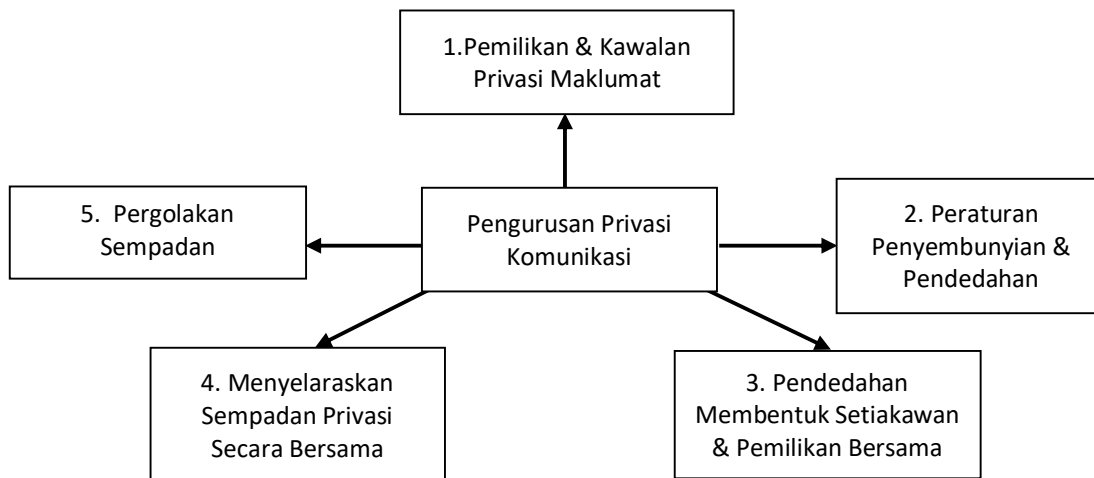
1.Pemilikan & Kawalan Privasi Maklumat

5. Pergolakan Sempadan

Pengurusan Privasi Komunikasi

2. Peraturan Penyembunyian & Pendedahan

4. Menyelaraskan Sempadan Privasi Secara Bersama

3. Pendedahan Membentuk Setiakawan & Pemilikan Bersama